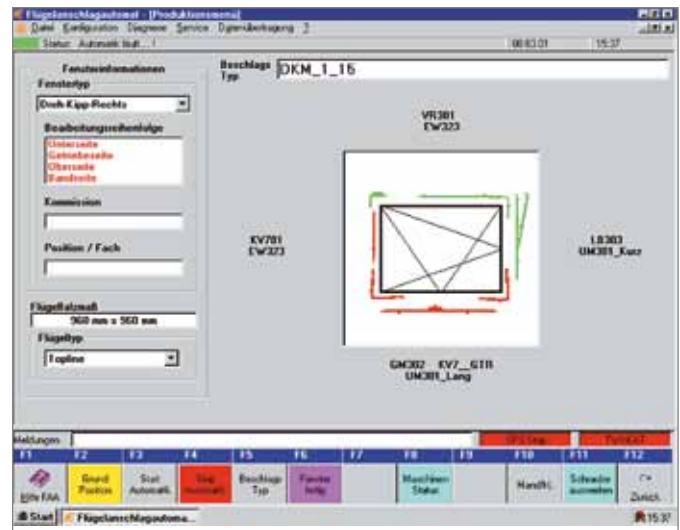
Flügelanschlagautomat - [Produktionsmenü]
Datei Konfiguration Diagnose Service Datenübertragung ?
Status: Automatik läuft ... ! 08.03.01 15:37

Fensterinformationen
Fenstertyp
Dreh-Kipp-Rechts
Bearbeitungsreihenfolge
Unterseite
Getriebeseite
Oberseite
Bandseite
Kommission
Position / Fach
Flügelfalzmaß
560 mm x 560 mm
Flügeltyp
Topline

Beschlags Typ DKM_1_15

VR301
EW323

KV701
EW323

LB303
UM301_Kurz

GM302 KV7__GT8
UM301_Lang

Meldungen
SPS Stop
TwinCAT

F1 F2 F3 F4 F5 F6 F7 F8 F9 F10 F11 F12
Hilfe FAA
Grund Position
Start Automatik
Stop Automatik
Beschlags Typ
Fenster Info
Maschinen Status
Handfkt.
Schrauber auswählen
Zurück

Start Flügelanschlagautoma... 15:37